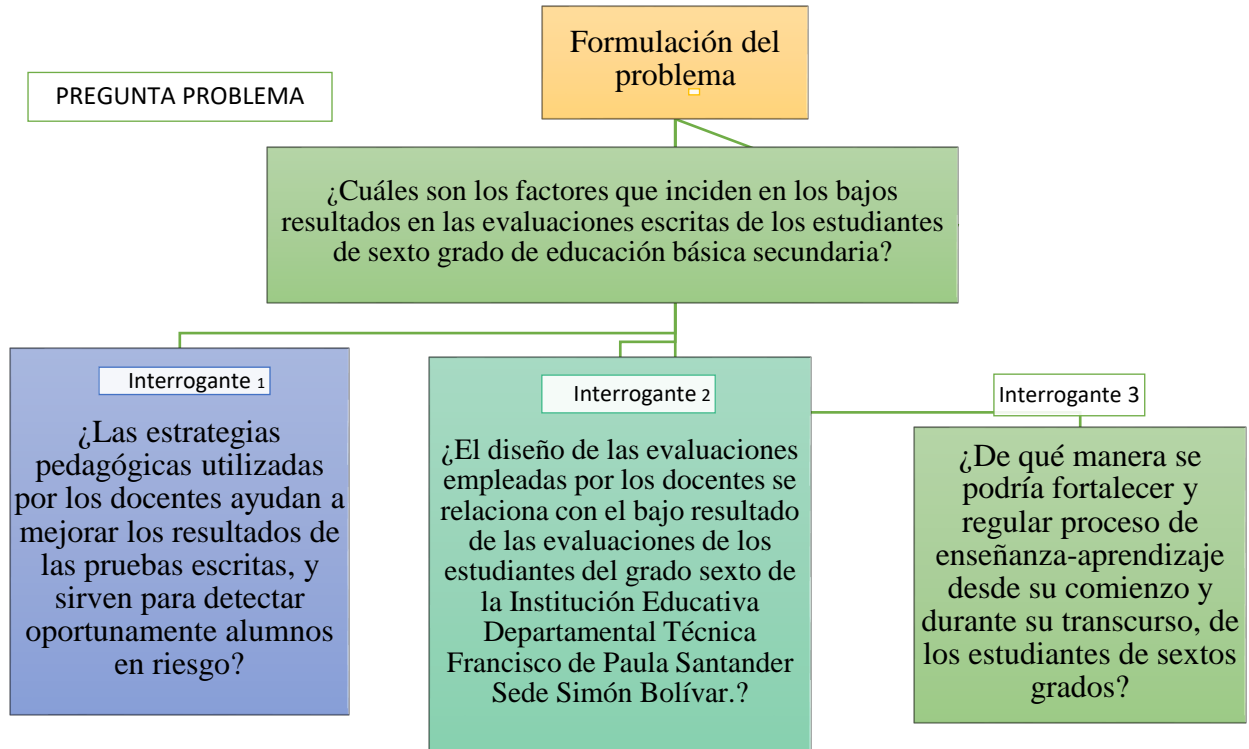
Formulación del problema

PREGUNTA PROBLEMA

¿Cuáles son los factores que inciden en los bajos resultados en las evaluaciones escritas de los estudiantes de sexto grado de educación básica secundaria?

Interrogante 1

¿Las estrategias pedagógicas utilizadas por los docentes ayudan a mejorar los resultados de las pruebas escritas, y sirven para detectar oportunamente alumnos en riesgo?

Interrogante 2

¿El diseño de las evaluaciones empleadas por los docentes se relaciona con el bajo resultado de las evaluaciones de los estudiantes del grado sexto de la Institución Educativa Departamental Técnica Francisco de Paula Santander Sede Simón Bolívar.?

Interrogante 3

¿De qué manera se podría fortalecer y regular proceso de enseñanza-aprendizaje desde su comienzo y durante su transcurso, de los estudiantes de sextos grados?